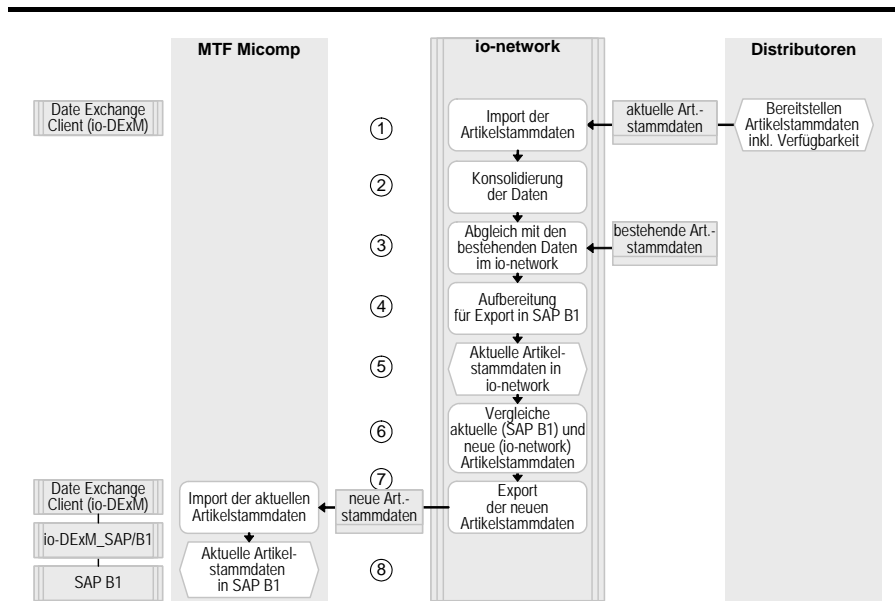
MTF Micomp

io-network

Distributoren

Date Exchange Client (io-DExM)

①

Import der Artikelstammdaten

aktuelle Art.-stammdaten

Bereitstellen Artikelstammdaten inkl. Verfügbarkeit

②

Konsolidierung der Daten

③

Abgleich mit den bestehenden Daten im io-network

bestehende Art.-stammdaten

④

Aufbereitung für Export in SAP B1

⑤

Aktuelle Artikelstammdaten in io-network

⑥

Vergleiche aktuelle (SAP B1) und neue (io-network) Artikelstammdaten

⑦

Date Exchange Client (io-DExM)

Import der aktuellen Artikelstammdaten

neue Art.-stammdaten

Export der neuen Artikelstammdaten

io-DExM_SAP/B1

Aktuelle Artikelstammdaten in SAP B1

SAP B1

⑧